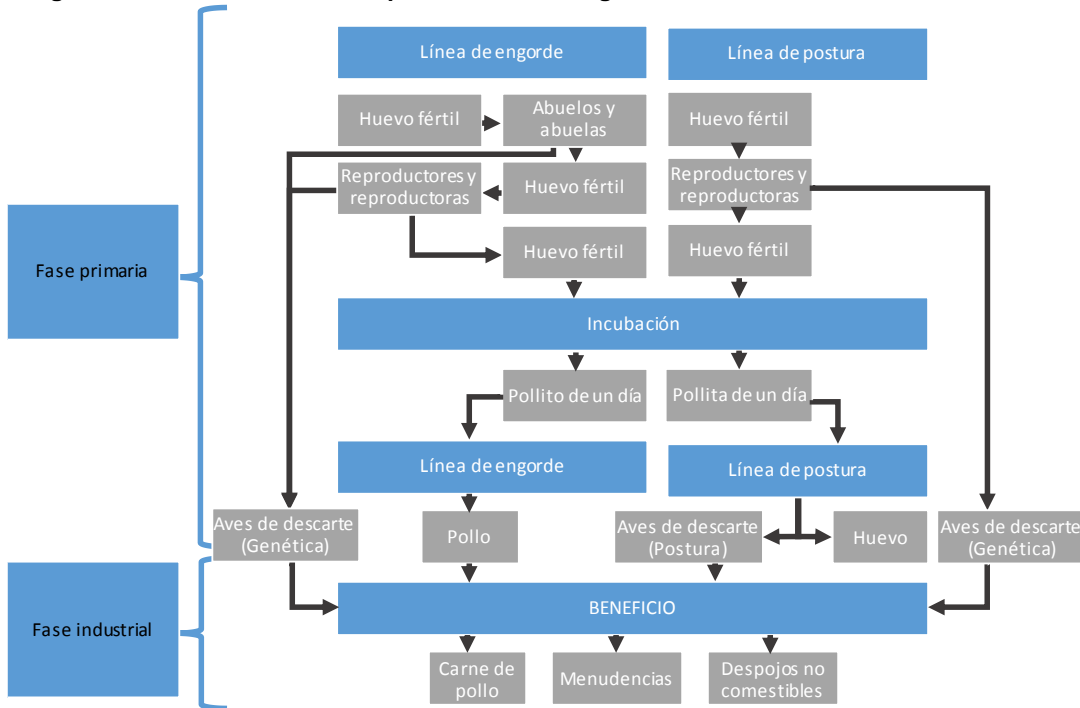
Fase primaria

Fase industrial

Línea de engorde

Línea de postura

Huevo fértil

Abuelos y abuelas

Huevo fértil

Reproductores y reproductoras

Huevo fértil

Reproductores y reproductoras

Huevo fértil

Huevo fértil

Incubación

Pollito de un día

Pollita de un día

Línea de engorde

Línea de postura

Aves de descarte (Genética)

Pollo

Aves de descarte (Postura)

Huevo

Aves de descarte (Genética)

BENEFICIO

Carne de pollo

Menudencias

Despojos no comestibles